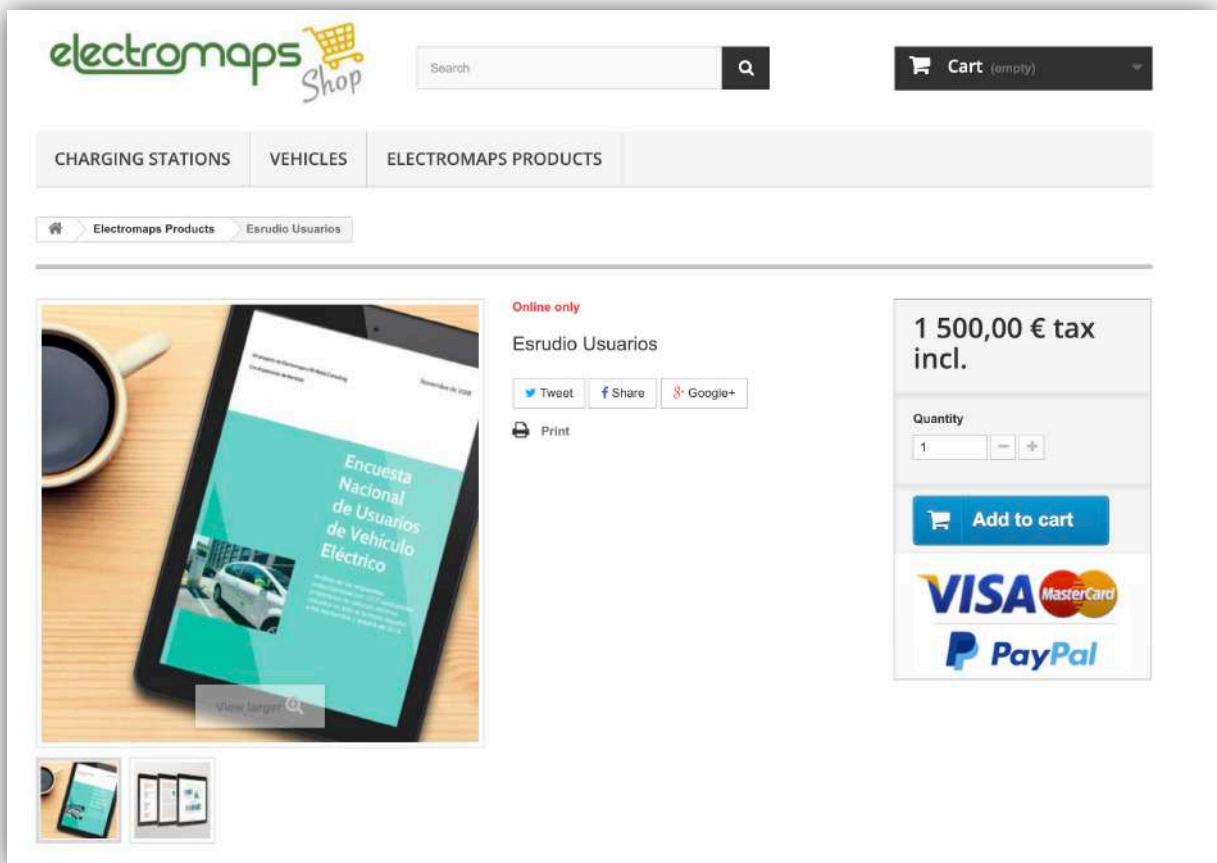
electromaps Shop

Search

Cart (empty)

CHARGING STATIONS VEHICLES ELECTROMAPS PRODUCTS

Electromaps Products > Esrudio Usuarios

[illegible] Noviembre de 2016

Encuesta Nacional de Usuarios de Vehículo Eléctrico

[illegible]

View larger

Online only

Esrudio Usuarios

Tweet Share Google+

Print

1 500,00 € tax incl.

Quantity

1

Add to cart

VISA MasterCard

PayPal